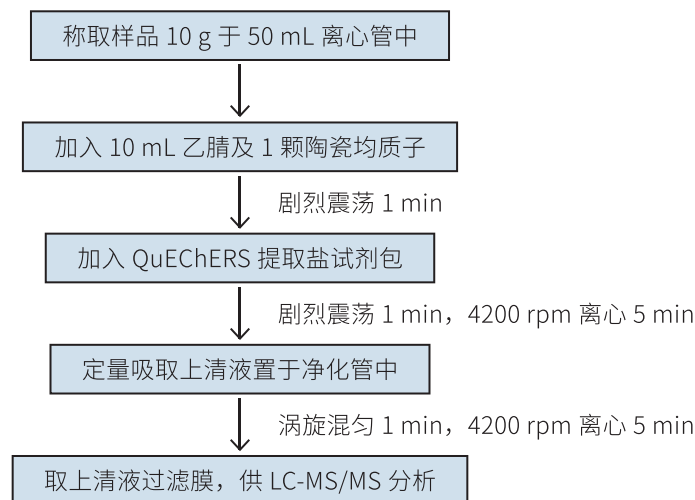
称取样品 10 g 于 50 mL 离心管中

加入 10 mL 乙腈及 1 颗陶瓷均质子

剧烈震荡 1 min

加入 QuEChERS 提取盐试剂包

剧烈震荡 1 min，4200 rpm 离心 5 min

定量吸取上清液置于净化管中

涡旋混匀 1 min，4200 rpm 离心 5 min

取上清液过滤膜，供 LC-MS/MS 分析